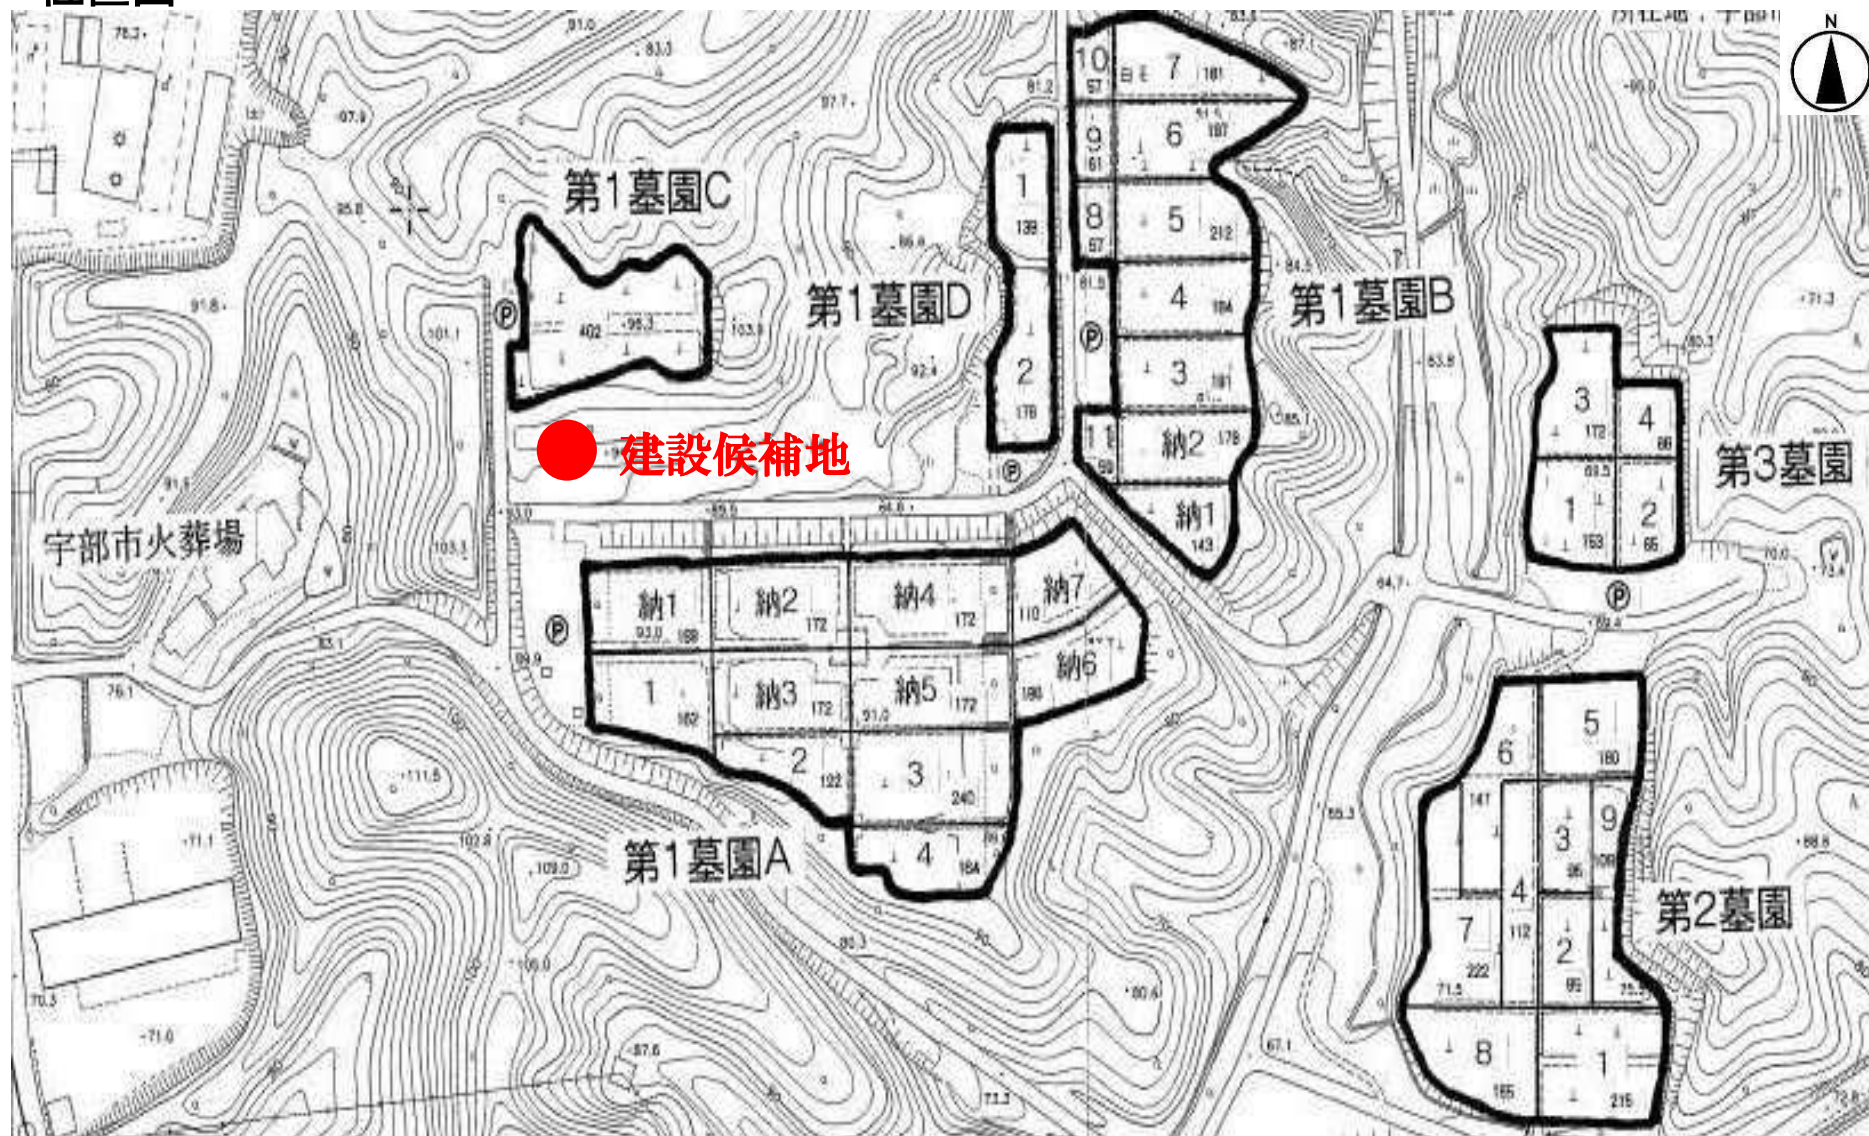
N

第1墓園C

402

第1墓園D

1
139
2
176

10
57
7
181
9
61
6
197
8
57
5
212
4
184
3
181
11
59
納2
178
納1
143

第1墓園B

建設候補地

宇部市火葬場

3
172
4
86
1
163
2
85

第3墓園

納1
168
納2
172
納4
172
納7
110
1
162
納3
172
納5
172
納6
186
2
122
3
240
4
184

第1墓園A

5
180
6
147
3
86
9
108
4
112
7
222
2
95
8
165
1
215

第2墓園